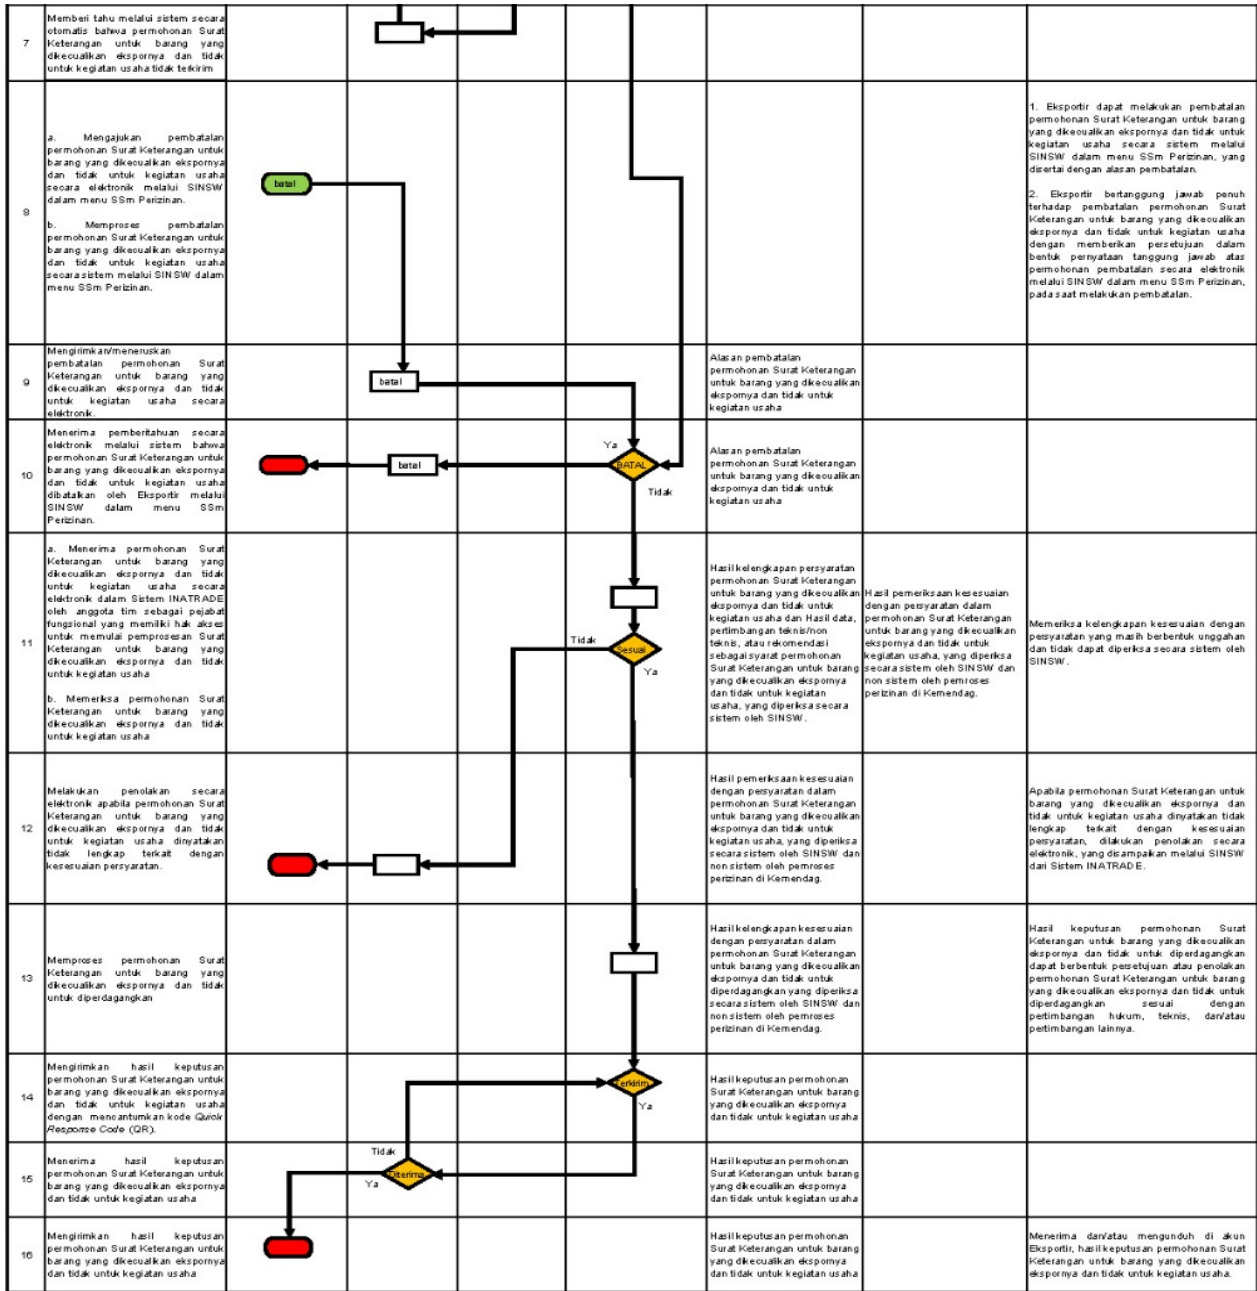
| No | Kegiatan | | | | | | Mutu Baku | | Keterangan |
|---|---|---|---|---|---|---|---|---|---|
| 7 | Memberi tahu melalui sistem secara otomatis bahwa permohonan Surat Keterangan untuk barang yang dikecualikan ekspornya dan tidak untuk kegiatan usaha tidak terkirim | | | | | | | | |
| 8 | a. Mengajukan pembatalan permohonan Surat Keterangan untuk barang yang dikecualikan ekspornya dan tidak untuk kegiatan usaha secara elektronik melalui SINSW dalam menu SSm Perizinan. b. Memproses pembatalan permohonan Surat Keterangan untuk barang yang dikecualikan ekspornya dan tidak untuk kegiatan usaha secara sistem melalui SINSW dalam menu SSm Perizinan. | batal | | | | | | | 1. Eksportir dapat melakukan pembatalan permohonan Surat Keterangan untuk barang yang dikecualikan ekspornya dan tidak untuk kegiatan usaha secara sistem melalui SINSW dalam menu SSm Perizinan, yang disertai dengan alasan pembatalan. 2. Eksportir bertanggung jawab penuh terhadap pembatalan permohonan Surat Keterangan untuk barang yang dikecualikan ekspornya dan tidak untuk kegiatan usaha dengan memberikan persetujuan dalam bentuk pernyataan tanggung jawab atas permohonan pembatalan secara elektronik melalui SINSW dalam menu SSm Perizinan, pada saat melakukan pembatalan. |
| 9 | Mengirimkan/meneruskan pembatalan permohonan Surat Keterangan untuk barang yang dikecualikan ekspornya dan tidak untuk kegiatan usaha secara elektronik. | | batal | | | | Alasan pembatalan permohonan Surat Keterangan untuk barang yang dikecualikan ekspornya dan tidak untuk kegiatan usaha | | |
| 10 | Menerima pemberitahuan secara elektronik melalui sistem bahwa permohonan Surat Keterangan untuk barang yang dikecualikan ekspornya dan tidak untuk kegiatan usaha dibatalkan oleh Eksportir melalui SINSW dalam menu SSm Perizinan. | | batal | | Ya BATAL Tidak | | Alasan pembatalan permohonan Surat Keterangan untuk barang yang dikecualikan ekspornya dan tidak untuk kegiatan usaha | | |
| 11 | a. Menerima permohonan Surat Keterangan untuk barang yang dikecualikan ekspornya dan tidak untuk kegiatan usaha secara elektronik dalam Sistem INATRADE oleh anggota tim sebagai pejabat fungsional yang memiliki hak akses untuk memulai pemprosesan Surat Keterangan untuk barang yang dikecualikan ekspornya dan tidak untuk kegiatan usaha b. Memeriksa permohonan Surat Keterangan untuk barang yang dikecualikan ekspornya dan tidak untuk kegiatan usaha | | | | Tidak Sesuai Ya | | Hasil kelengkapan persyaratan permohonan Surat Keterangan untuk barang yang dikecualikan ekspornya dan tidak untuk kegiatan usaha dan Hasil data, pertimbangan teknis/non teknis, atau rekomendasi sebagai syarat permohonan Surat Keterangan untuk barang yang dikecualikan ekspornya dan tidak untuk kegiatan usaha, yang diperiksa secara sistem oleh SINSW. | Hasil pemeriksaan kesesuaian dengan persyaratan dalam permohonan Surat Keterangan untuk barang yang dikecualikan ekspornya dan tidak untuk kegiatan usaha, yang diperiksa secara sistem oleh SINSW dan non sistem oleh pemroses perizinan di Kemendag. | Memeriksa kelengkapan kesesuaian dengan persyaratan yang masih berbentuk unggahan dan tidak dapat diperiksa secara sistem oleh SINSW. |
| 12 | Melakukan penolakan secara elektronik apabila permohonan Surat Keterangan untuk barang yang dikecualikan ekspornya dan tidak untuk kegiatan usaha dinyatakan tidak lengkap terkait dengan kesesuaian persyaratan. | | | | | | Hasil pemeriksaan kesesuaian dengan persyaratan dalam permohonan Surat Keterangan untuk barang yang dikecualikan ekspornya dan tidak untuk kegiatan usaha, yang diperiksa secara sistem oleh SINSW dan non sistem oleh pemroses perizinan di Kemendag. | | Apabila permohonan Surat Keterangan untuk barang yang dikecualikan ekspornya dan tidak untuk kegiatan usaha dinyatakan tidak lengkap terkait dengan kesesuaian persyaratan, dilakukan penolakan secara elektronik, yang disampaikan melalui SINSW dari Sistem INATRADE. |
| 13 | Memproses permohonan Surat Keterangan untuk barang yang dikecualikan ekspornya dan tidak untuk diperdagangkan | | | | | | Hasil kelengkapan kesesuaian dengan persyaratan dalam permohonan Surat Keterangan untuk barang yang dikecualikan ekspornya dan tidak untuk diperdagangkan yang diperiksa secara sistem oleh SINSW dan non sistem oleh pemroses perizinan di Kemendag. | | Hasil keputusan permohonan Surat Keterangan untuk barang yang dikecualikan ekspornya dan tidak untuk diperdagangkan dapat berbentuk persetujuan atau penolakan permohonan Surat Keterangan untuk barang yang dikecualikan ekspornya dan tidak untuk diperdagangkan sesuai dengan pertimbangan hukum, teknis, dan/atau pertimbangan lainnya. |
| 14 | Mengirimkan hasil keputusan permohonan Surat Keterangan untuk barang yang dikecualikan ekspornya dan tidak untuk kegiatan usaha dengan mencantumkan kode *Quick Response Code* (QR). | | | | Terkirim Ya | | Hasil keputusan permohonan Surat Keterangan untuk barang yang dikecualikan ekspornya dan tidak untuk kegiatan usaha | | |
| 15 | Menerima hasil keputusan permohonan Surat Keterangan untuk barang yang dikecualikan ekspornya dan tidak untuk kegiatan usaha | | Tidak Diterima Ya | | | | Hasil keputusan permohonan Surat Keterangan untuk barang yang dikecualikan ekspornya dan tidak untuk kegiatan usaha | | |
| 16 | Mengirimkan hasil keputusan permohonan Surat Keterangan untuk barang yang dikecualikan ekspornya dan tidak untuk kegiatan usaha | | | | | | Hasil keputusan permohonan Surat Keterangan untuk barang yang dikecualikan ekspornya dan tidak untuk kegiatan usaha | | Menerima dan/atau mengunduh di akun Eksportir, hasil keputusan permohonan Surat Keterangan untuk barang yang dikecualikan ekspornya dan tidak untuk kegiatan usaha. |